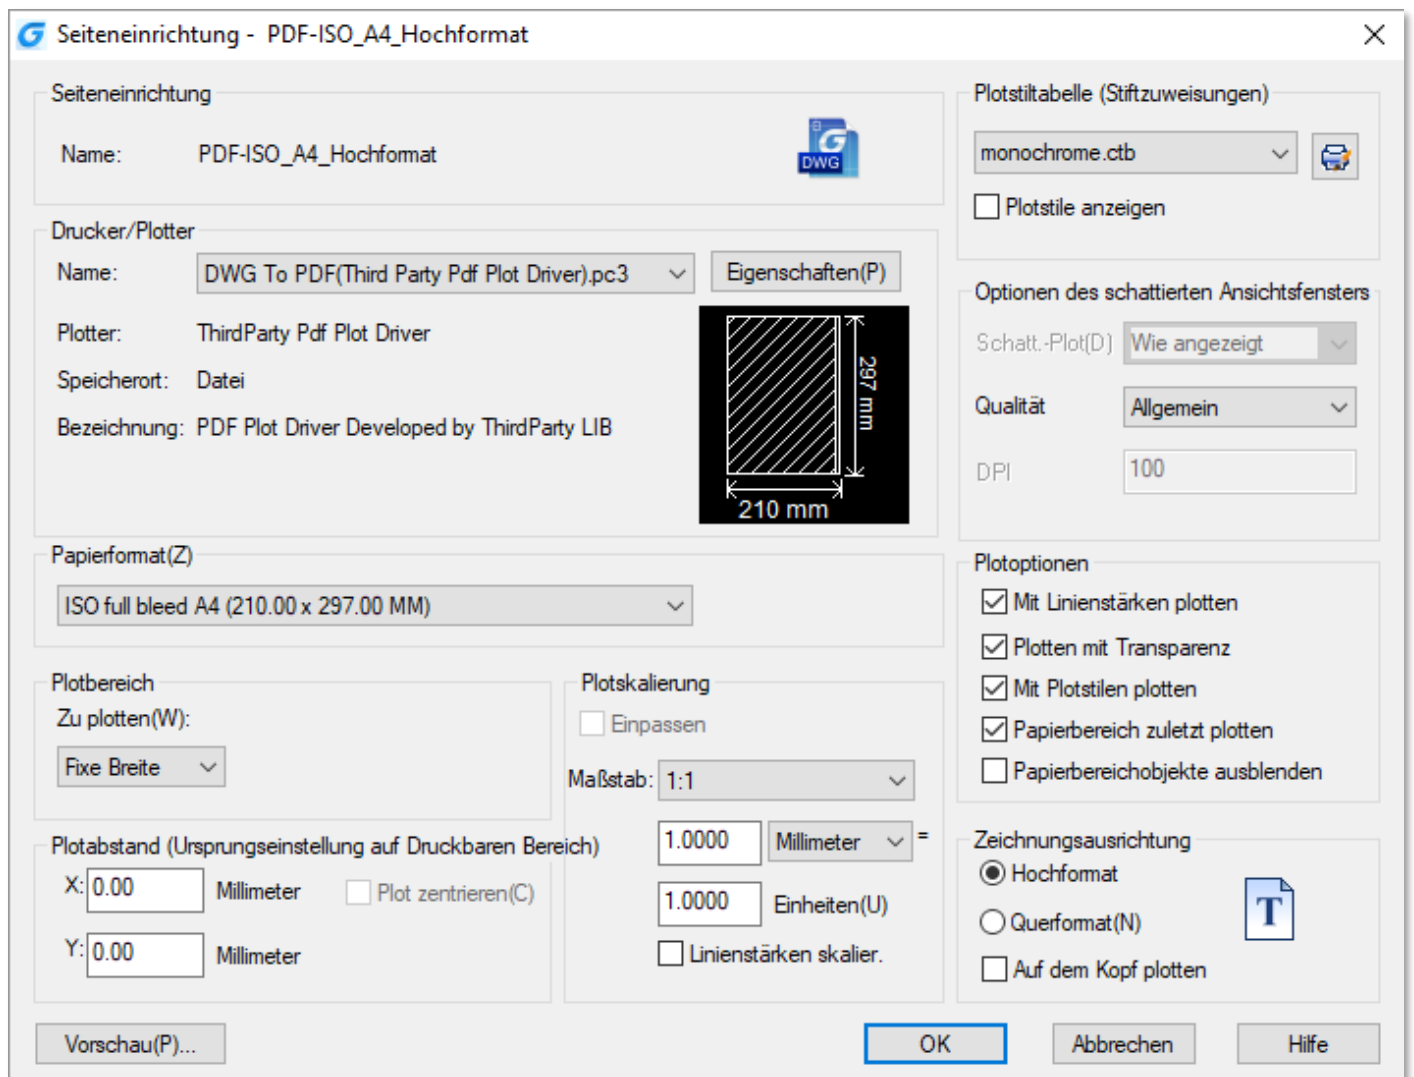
Seiteneinrichtung - PDF-ISO_A4_Hochformat

Seiteneinrichtung

Name: PDF-ISO_A4_Hochformat

DWG

Drucker/Plotter

Name: DWG To PDF(Third Party Pdf Plot Driver).pc3

Eigenschaften(P)

Plotter: ThirdParty Pdf Plot Driver

Speicherort: Datei

Bezeichnung: PDF Plot Driver Developed by ThirdParty LIB

297 mm

210 mm

Papierformat(Z)

ISO full bleed A4 (210.00 x 297.00 MM)

Plotbereich

Zu plotten(W):

Fixe Breite

Plotskalierung

Einpassen

Maßstab: 1:1

Plotabstand (Ursprungseinstellung auf Druckbaren Bereich)

X: 0.00 Millimeter

Plot zentrieren(C)

Y: 0.00 Millimeter

1.0000 Millimeter =

1.0000 Einheiten(U)

Linienstärken skalier.

Plotstiltabelle (Stiftzuweisungen)

monochrome.ctb

Plotstile anzeigen

Optionen des schattierten Ansichtsfensters

Schatt.-Plot(D) Wie angezeigt

Qualität Allgemein

DPI 100

Plotoptionen

Mit Linienstärken plotten

Plotten mit Transparenz

Mit Plotstilen plotten

Papierbereich zuletzt plotten

Papierbereichobjekte ausblenden

Zeichnungsausrichtung

Hochformat

Querformat(N)

Auf dem Kopf plotten

T

Vorschau(P)...

OK

Abbrechen

Hilfe